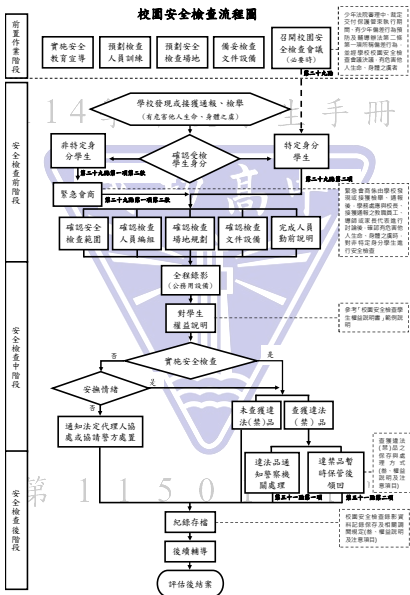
校園安全檢查流程圖

前置作業階段

實施安全教育宣導

規劃檢查人員訓練

預劃安全檢查場地

備妥檢查文件設備

召開校園安全檢查會議（必要時）

少年法院審理中、設立交付保護管束執行期間，有少年偏差行為預防及輔導法第二條第一項所稱偏差行為，學校得召開安全檢查會議，邀請專家學者參與，商討處理方式（書面記錄）並追蹤輔導之。

第二十九條

114學年度學生手冊

學校發現或接獲通報、檢舉
（有危害他人生命、身體之虞）

安全檢查前階段

非特定身分學生

確認受檢學生身分

特定身分學生

第二十九條第一項第二款

第二十九條第一項

緊急會商

緊急會商係由學校發現或接獲檢舉、通報後，學務處應與校長、接獲通報之教職員工、導師或家長共同進行討論後，確認受檢學生人數、身體之虞或嫌疑之事實、對非特定身分學生進行安全檢查

第二十九條第一項第三款

確認檢查範圍

確認檢查人員編組

確認檢查場地規劃

確認檢查文件設備

完成人員勤前說明

安全檢查中階段

全程錄影
（公務用設備）

對學生權益說明

參考「校園安全檢查學生權益說明書」實施說明

否　實施安全檢查　是

安撫情緒

是

通知法定代理人協處或協請警方處置

未查獲違法（禁）品

查獲違法（禁）品

查獲違法（禁）品之保存與處理方式（應、權益說明及注意事項）

安全檢查後階段

第115

違法品通知警察機關處理

違禁品暫時保管後領回

第三十一條第一項

第三十一條第二項

紀錄存檔

校園安全檢查紀錄表資料記錄保存及相關調閱規定（應、權益說明及注意事項）

後續輔導

評估後結案